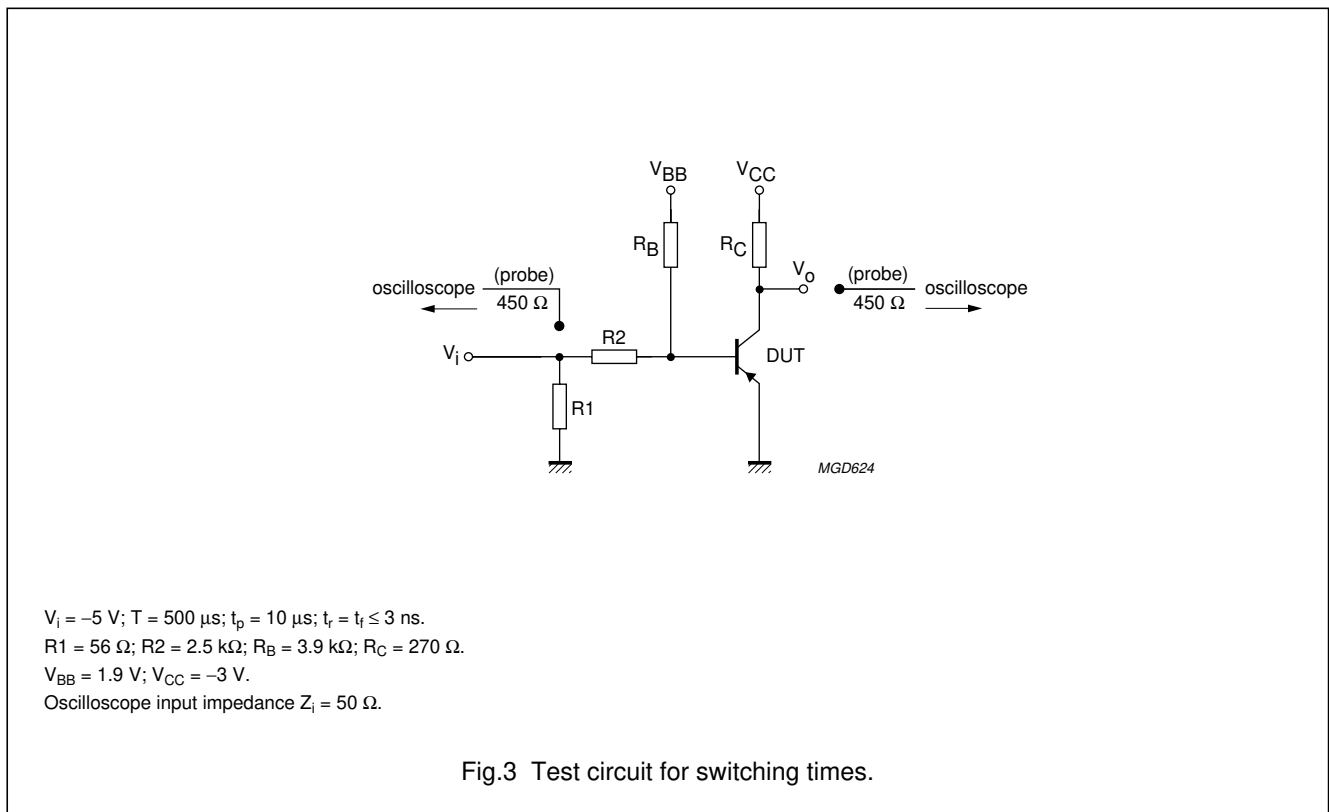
$V_{BB}$

$V_{CC}$

$R_B$

$R_C$

$V_o$

(probe)

450 Ω

oscilloscope

oscilloscope

(probe)

450 Ω

$V_i$

R2

DUT

R1

MGD624

$V_i$ = –5 V; T = 500 µs; $t_p$ = 10 µs; $t_r$ = $t_f$ ≤ 3 ns.
R1 = 56 Ω; R2 = 2.5 kΩ; $R_B$ = 3.9 kΩ; $R_C$ = 270 Ω.
$V_{BB}$ = 1.9 V; $V_{CC}$ = –3 V.
Oscilloscope input impedance $Z_i$ = 50 Ω.

Fig.3 Test circuit for switching times.